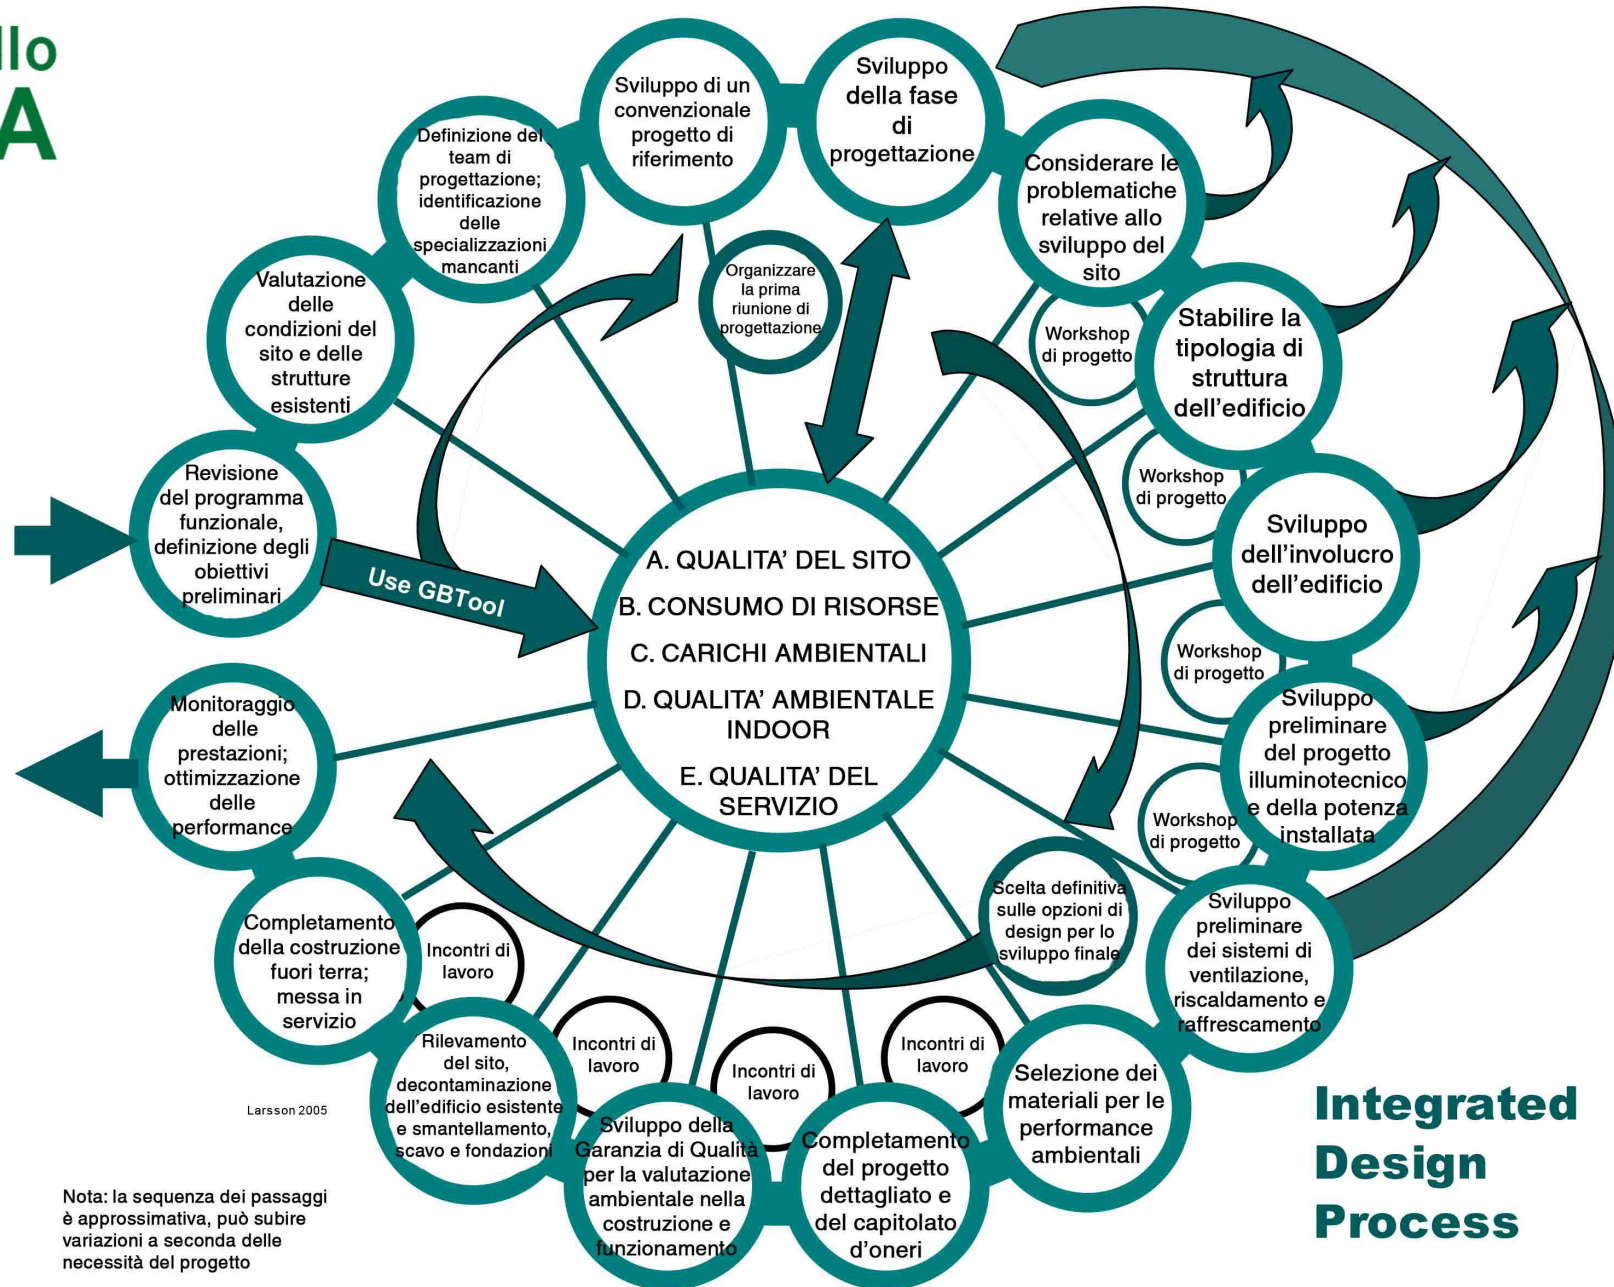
llo
A

Revisione del programma funzionale, definizione degli obiettivi preliminari

Valutazione delle condizioni del sito e delle strutture esistenti

Definizione del team di progettazione; identificazione delle specializzazioni mancanti

Sviluppo di un convenzionale progetto di riferimento

Organizzare la prima riunione di progettazione

Sviluppo della fase di progettazione

Considerare le problematiche relative allo sviluppo del sito

Workshop di progetto

Stabilire la tipologia di struttura dell'edificio

Workshop di progetto

Sviluppo dell'involucro dell'edificio

Workshop di progetto

Sviluppo preliminare del progetto illuminotecnico e della potenza installata

Workshop di progetto

Sviluppo preliminare dei sistemi di ventilazione, riscaldamento e raffrescamento

Scelta definitiva sulle opzioni di design per lo sviluppo finale

Selezione dei materiali per le performance ambientali

Incontri di lavoro

Completamento del progetto dettagliato e del capitolato d'oneri

Incontri di lavoro

Sviluppo della Garanzia di Qualità per la valutazione ambientale nella costruzione e funzionamento

Incontri di lavoro

Rilevamento del sito, decontaminazione dell'edificio esistente e smantellamento, scavo e fondazioni

Incontri di lavoro

Completamento della costruzione fuori terra; messa in servizio

Monitoraggio delle prestazioni; ottimizzazione delle performance

Use GBTool

A. QUALITA' DEL SITO
B. CONSUMO DI RISORSE
C. CARICHI AMBIENTALI
D. QUALITA' AMBIENTALE INDOOR
E. QUALITA' DEL SERVIZIO

Larsson 2005

Nota: la sequenza dei passaggi è approssimativa, può subire variazioni a seconda delle necessità del progetto

Integrated Design Process